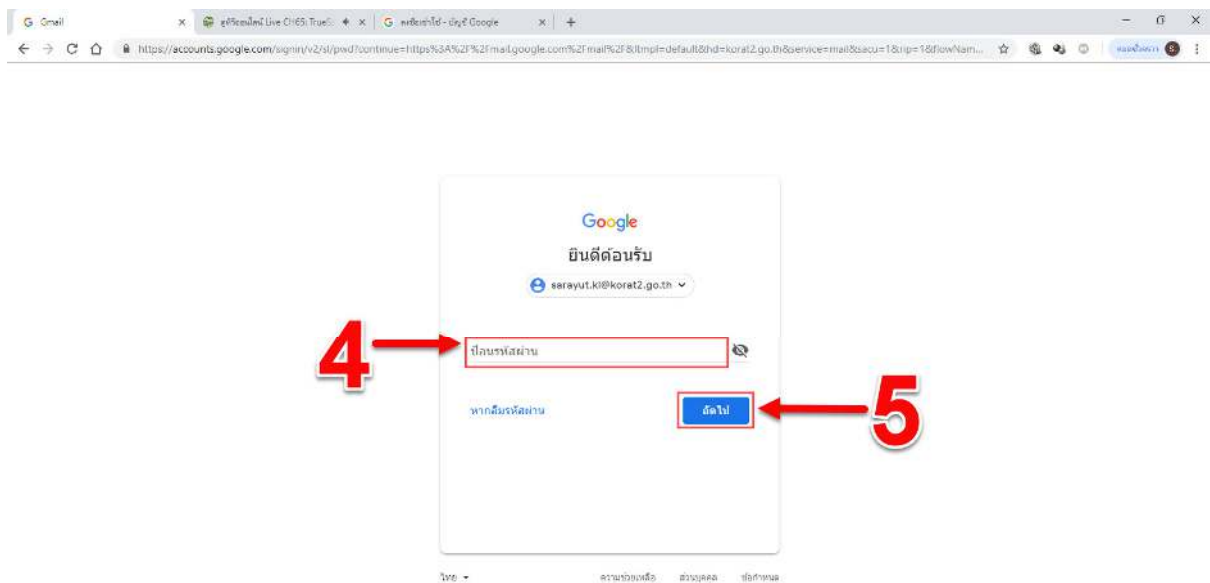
G Gmail ×
ดูทีวีออนไลน์ Live CH65: TrueS... ×
G ลงชื่อเข้าใช้ - บัญชี Google ×
+

https://accounts.google.com/signin/v2/sl/pwd?continue=https%3A%2F%2Fmail.google.com%2Fmail%2F&ltmpl=default&hd=korat2.go.th&service=mail&sacu=1&rip=1&flowNam...

Google

ยินดีต้อนรับ

sarayut.kl@korat2.go.th

4

ป้อนรหัสผ่าน

หากลืมรหัสผ่าน

ถัดไป

5

ไทย

ความช่วยเหลือ ส่วนบุคคล ข้อกำหนด